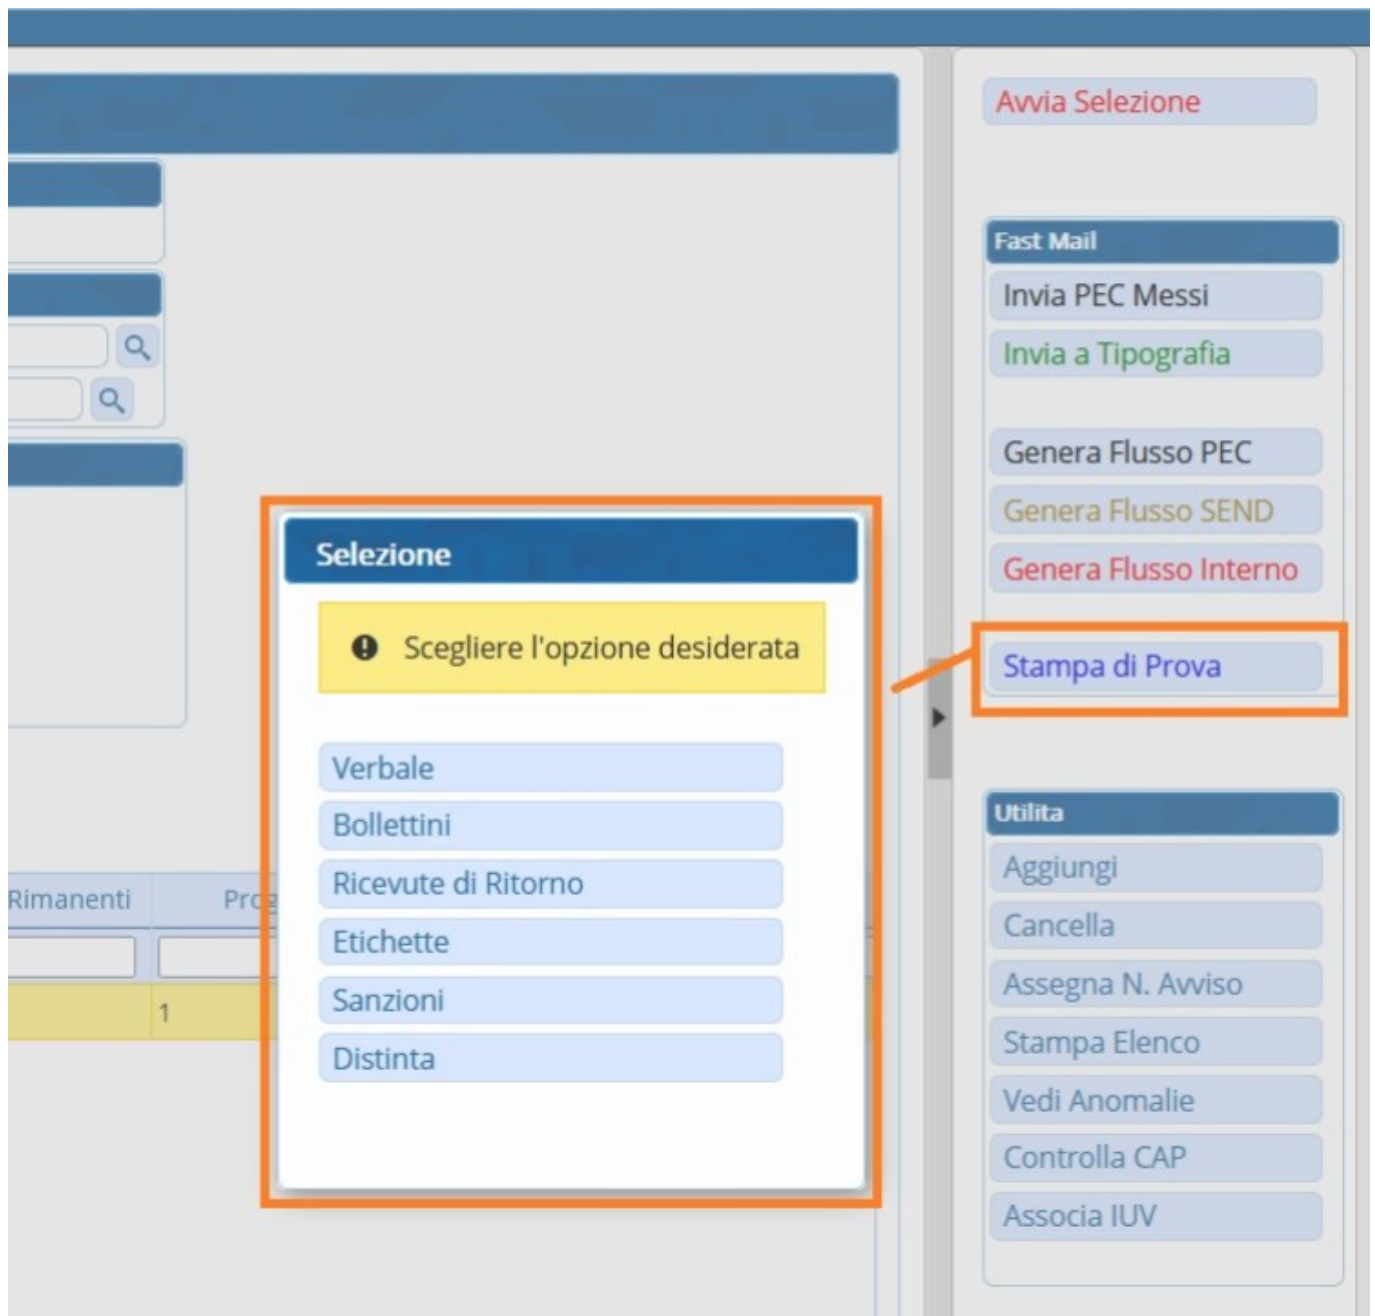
Rimanenti

Pro

1

Selezione

Scegliere l'opzione desiderata

Verbale

Bollettini

Ricevute di Ritorno

Etichette

Sanzioni

Distinta

Avvia Selezione

Fast Mail

Invia PEC Messi

Invia a Tipografia

Genera Flusso PEC

Genera Flusso SEND

Genera Flusso Interno

Stampa di Prova

Utilita

Aggiungi

Cancella

Assegna N. Avviso

Stampa Elenco

Vedi Anomalie

Controlla CAP

Associa IUV